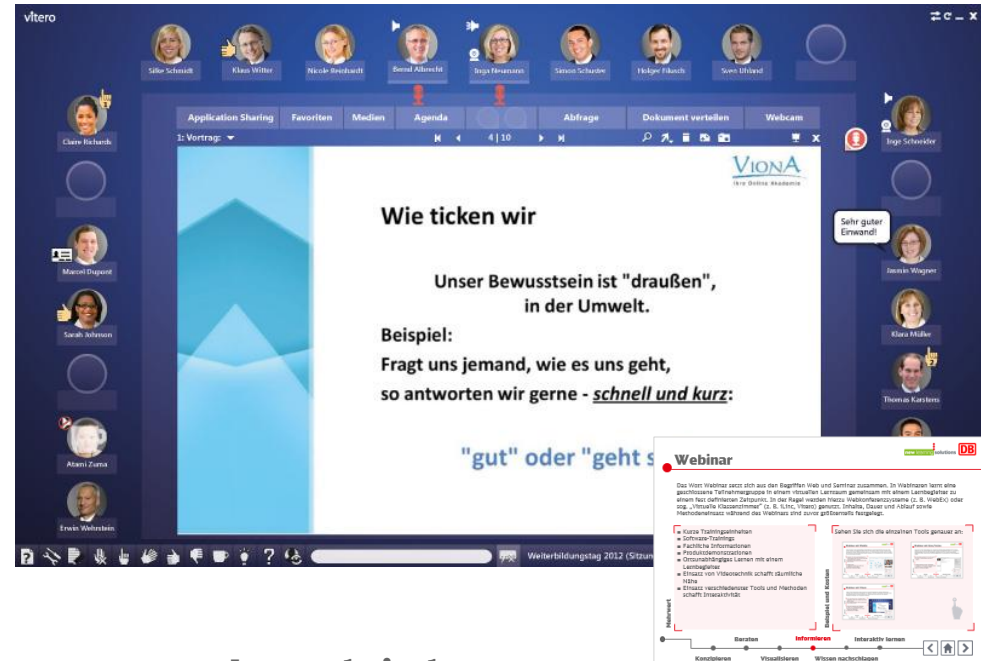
vitero

Silke Schmidt
Klaus Willer
Nicole Reinhardt
Bernd Albrecht
Inga Neumann
Simon Schuster
Holger Filusch
Sven Uhland

Claire Richards
Marcel Dupont
Sarah Johnson
Atami Zuma
Erwin Wehrstein

Inge Schneider
Sehr guter Einwand!
Jasmin Wagner
Klara Müller
Thomas Karstens

Application Sharing
Favoriten
Medien
Agenda
Abfrage
Dokument verteilen
Webcam

1: Vortrag:
4 | 10

VIONA
Ihre Online Akademie

Wie ticken wir

Unser Bewusstsein ist "draußen", in der Umwelt.

Beispiel:
Fragt uns jemand, wie es uns geht, so antworten wir gerne - schnell und kurz:

"gut" oder "geht s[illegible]

Weiterbildungstag 2012 (Sitzun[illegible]

Webinar

DB

Das Wort Webinar setzt sich aus den Begriffen Web und Seminar zusammen. In Webinaren lernt eine geschlossene Teilnehmergruppe in einem virtuellen Lernraum gemeinsam mit einem Lernbegleiter zu einem fest definierten Zeitpunkt. In der Regel werden hierzu Webkonferenzsysteme (z. B. WebEx) oder sog. „Virtuelle Klassenzimmer" (z. B. iLinc, Vitero) genutzt. Inhalte, Dauer und Ablauf sowie Methodeneinsatz während des Webinars sind zuvor größtenteils festgelegt.

Kurze Trainingseinheiten
Software-Trainings
Fachliche Informationen
Produktdemonstrationen
Ortsunabhängiges Lernen mit einem Lernbegleiter
Einsatz von Videotechnik schafft räumliche Nähe
Einsatz verschiedenster Tools und Methoden schafft Interaktivität

Mehrwert

Sehen Sie sich die einzelnen Tools genauer an:

Beispiel und Kosten

Beraten
Informieren
Interaktiv lernen
Konzipieren
Visualisieren
Wissen nachschlagen